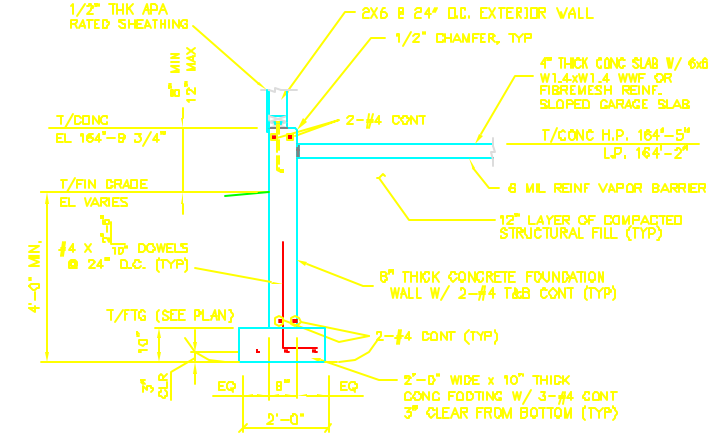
1/2" THK APA RATED SHEATHING

2X6 @ 24" O.C. EXTERIOR WALL

1/2" CHAMFER, TYP

8" MIN
12" MAX

4" THICK CONC SLAB W/ 6x6 W1.4xW1.4 WWF OR FIBREMESH REINF. SLOPED GARAGE SLAB

T/CONC
EL 164'-9 3/4"

2-#4 CONT

T/CONC H.P. 164'-5"
L.P. 164'-2"

T/FIN GRADE
EL VARIES

6 MIL REINF VAPOR BARRIER

12" LAYER OF COMPACTED STRUCTURAL FILL (TYP)

4'-0" MIN.

#4 X 2'-6" 10" DOWELS @ 24" O.C. (TYP)

8" THICK CONCRETE FOUNDATION WALL W/ 2-#4 T&B CONT (TYP)

T/FTG (SEE PLAN)

10"

2-#4 CONT (TYP)

3" CLR

EQ
8"
EQ

2'-0" WIDE x 10" THICK CONC FOOTING W/ 3-#4 CONT 3" CLEAR FROM BOTTOM (TYP)

2'-0"